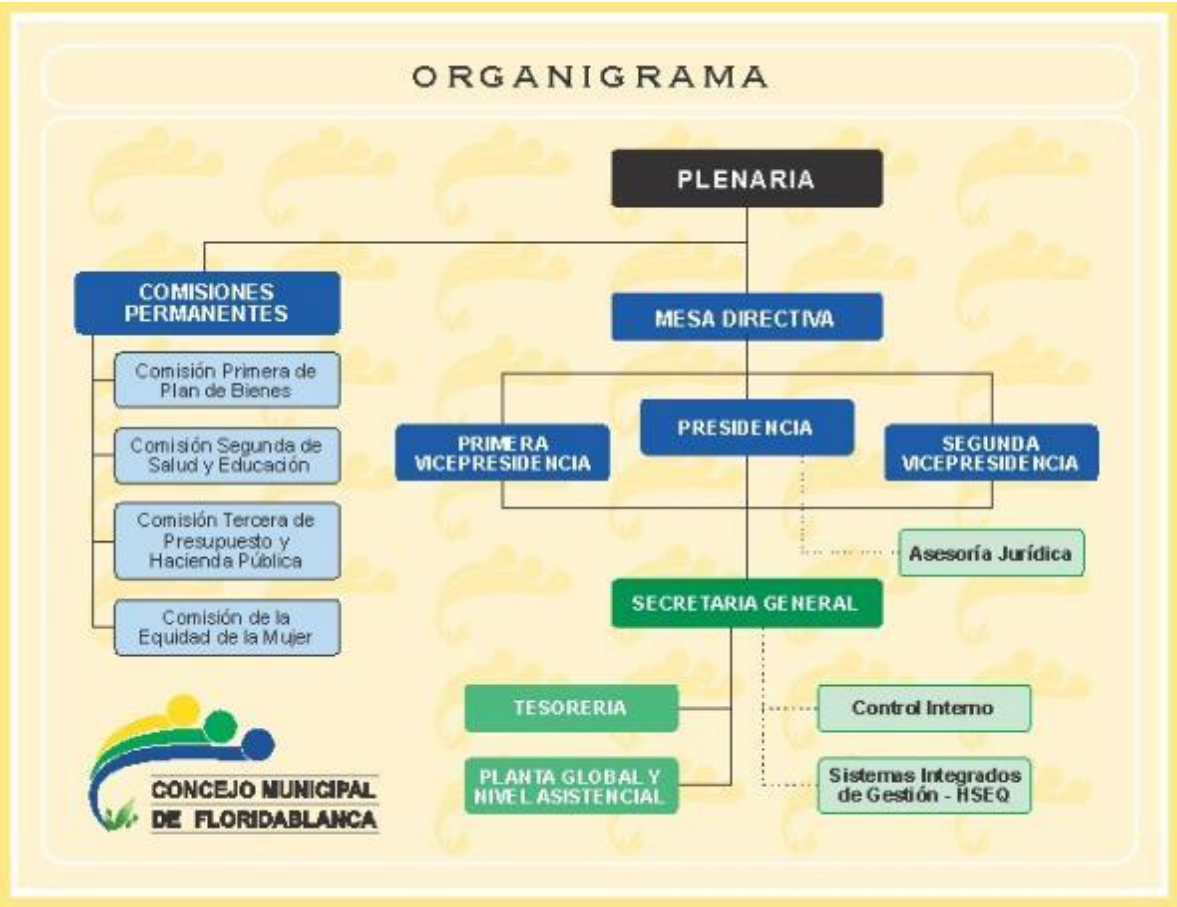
ORGANIGRAMA

PLENARIA

COMISIONES PERMANENTES

Comisión Primera de Plan de Bienes

Comisión Segunda de Salud y Educación

Comisión Tercera de Presupuesto y Hacienda Pública

Comisión de la Equidad de la Mujer

MESA DIRECTIVA

PRIMERA VICEPRESIDENCIA

PRESIDENCIA

SEGUNDA VICEPRESIDENCIA

Asesoría Jurídica

SECRETARIA GENERAL

TESORERIA

PLANTA GLOBAL Y NIVEL ASISTENCIAL

Control Interno

Sistemas Integrados de Gestión - HSEQ

CONCEJO MUNICIPAL DE FLORIDABLANCA